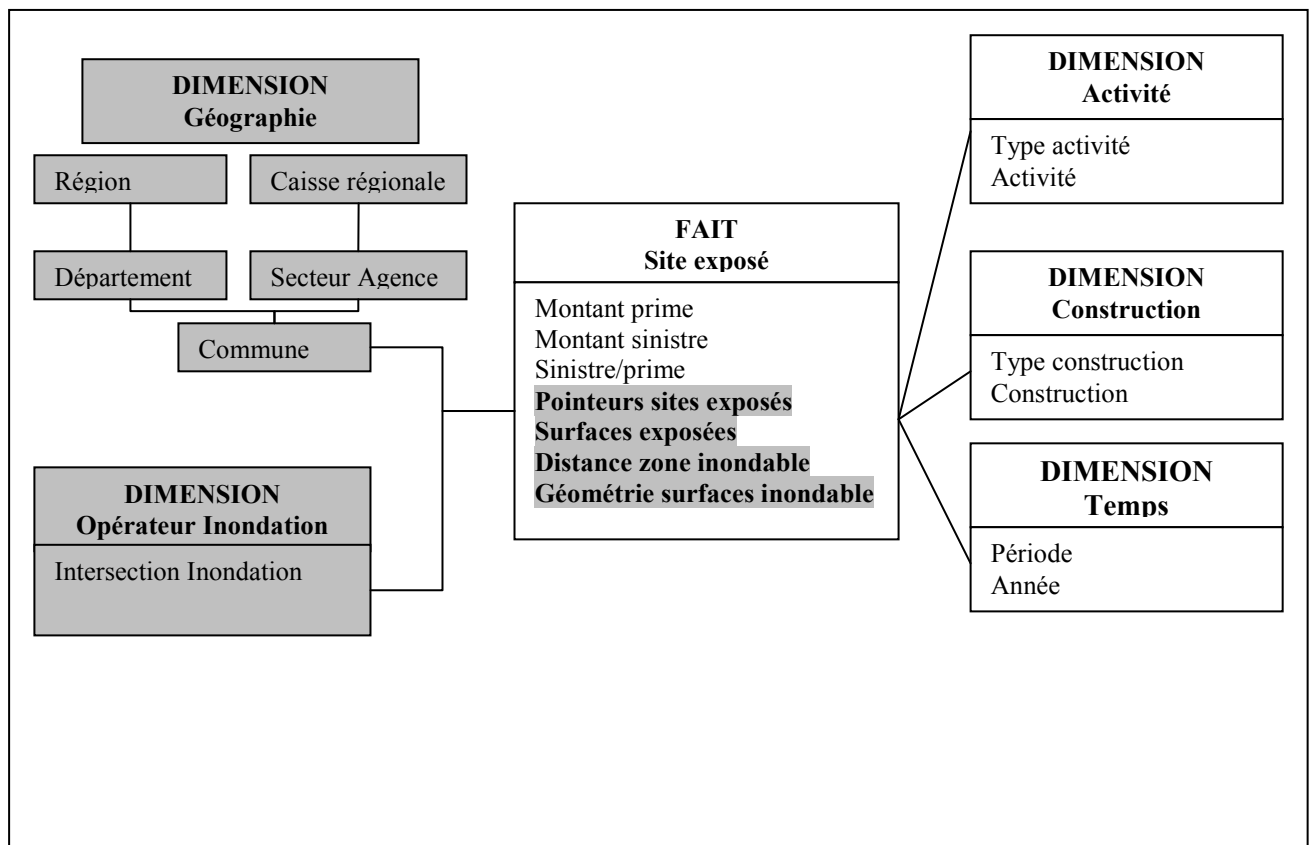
DIMENSION
Géographie

Région

Caisse régionale

Département

Secteur Agence

Commune

DIMENSION
Opérateur Inondation

Intersection Inondation

FAIT
Site exposé

Montant prime
Montant sinistre
Sinistre/prime
**Pointeurs sites exposés**
**Surfaces exposées**
**Distance zone inondable**
**Géométrie surfaces inondable**

DIMENSION
Activité

Type activité
Activité

DIMENSION
Construction

Type construction
Construction

DIMENSION
Temps

Période
Année